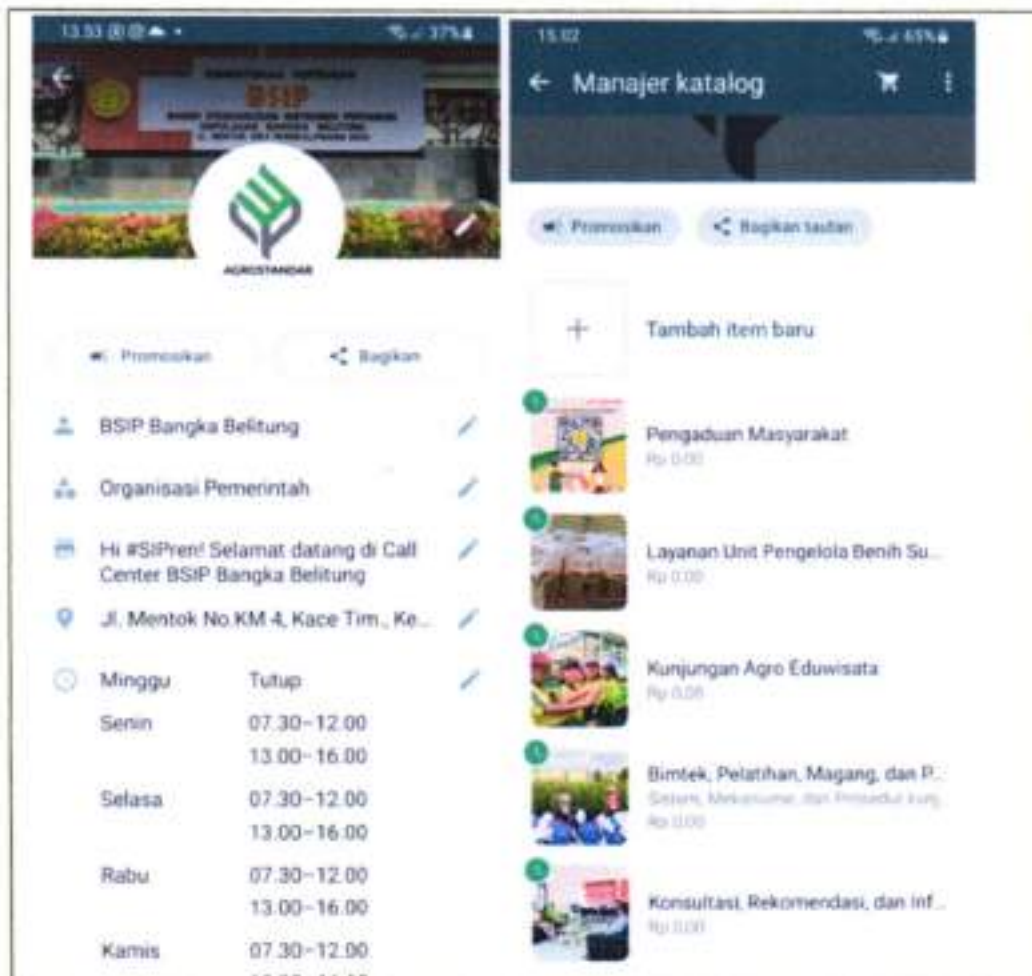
13.33 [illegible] 37%

BSIP

AGROSTANDAR

Promosikan

Bagikan

BSIP Bangka Belitung

Organisasi Pemerintah

Hi #SiPren! Selamat datang di Call Center BSIP Bangka Belitung

Jl. Mentok No.KM 4, Kace Tim., Ke...

| Minggu | Tutup |
|---|---|
| Senin | 07.30–12.00 13.00–16.00 |
| Selasa | 07.30–12.00 13.00–16.00 |
| Rabu | 07.30–12.00 13.00–16.00 |
| Kamis | 07.30–12.00 |

15.02 65%

Manajer katalog

Promosikan

Bagikan tautan

Tambah item baru

Pengaduan Masyarakat
Rp 0,00

Layanan Unit Pengelola Benih Su...
Rp 0,00

Kunjungan Agro Eduwisata
Rp 0,00

Bimtek, Pelatihan, Magang, dan P...
Sistem, Mekanisme, dan Prosedur Kunj...
Rp 0,00

Konsultasi, Rekomendasi, dan Inf...
Rp 0,00